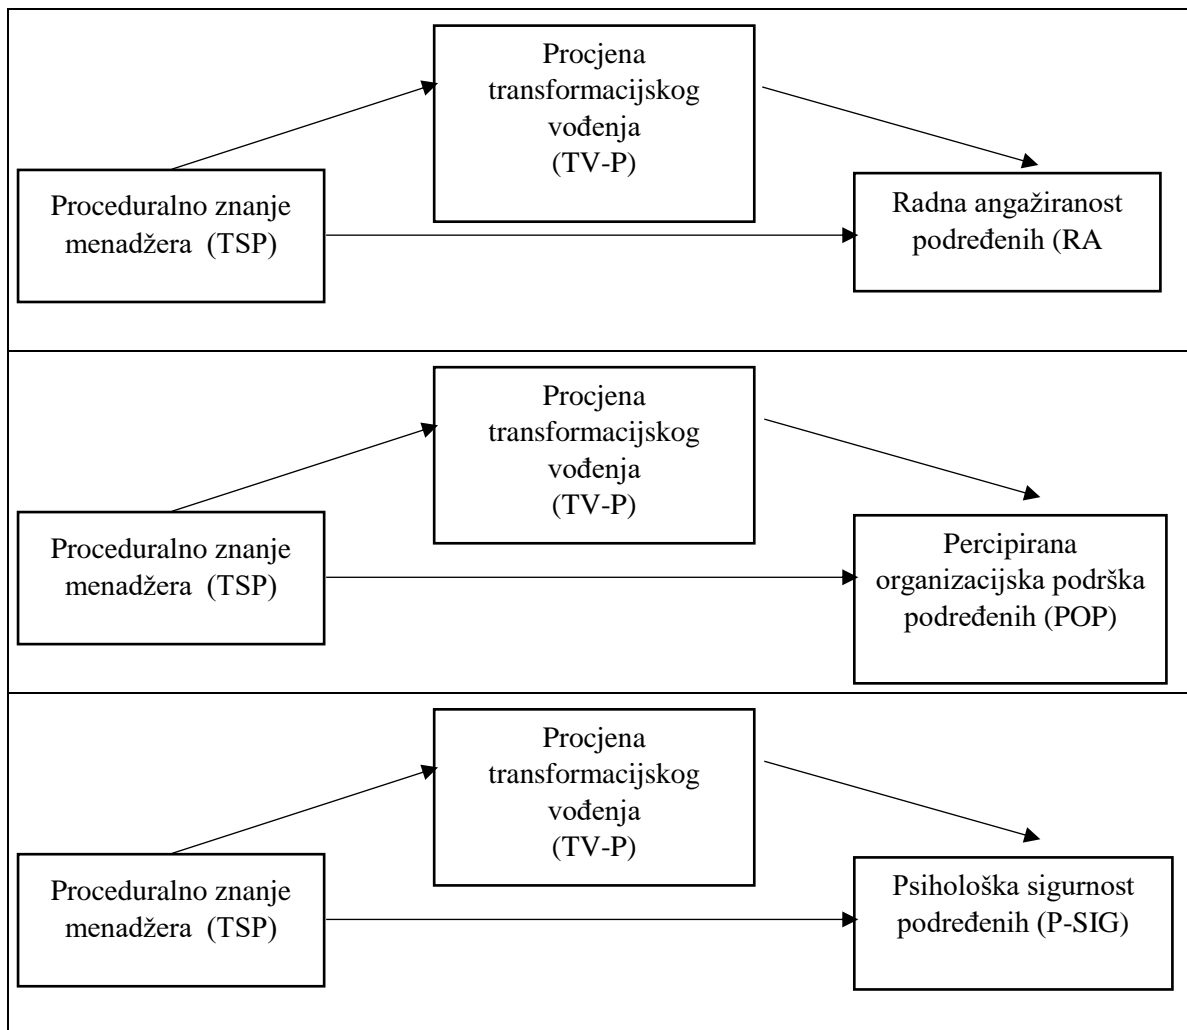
Procjena transformacijskog vođenja (TV-P)

Proceduralno znanje menadžera (TSP)

Radna angažiranost podređenih (RA

Procjena transformacijskog vođenja (TV-P)

Proceduralno znanje menadžera (TSP)

Percipirana organizacijska podrška podređenih (POP)

Procjena transformacijskog vođenja (TV-P)

Proceduralno znanje menadžera (TSP)

Psihološka sigurnost podređenih (P-SIG)